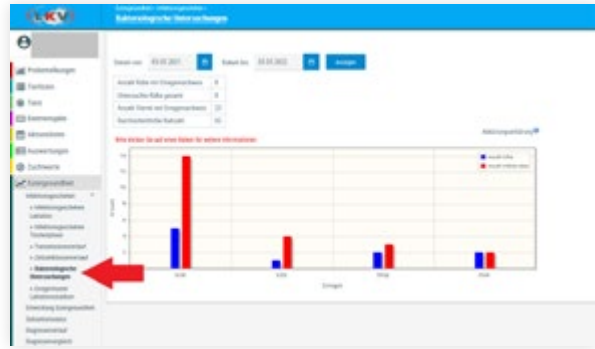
LKV

Eutergesundheit › Infektionsgeschehen ›
Bakteriologische Untersuchungen

Probemelkungen
Tierlisten
Tiere
Datenmeldungen
Aktionslisten
Auswertungen
Zuchtwerte
Eutergesundheit
Infektionsgeschehen
» Infektionsgeschehen Laktation
» Infektionsgeschehen Trockenphase
» Transmissionsverlauf
» Zellzahlklassenverlauf
» Bakteriologische Untersuchungen
» Eingeleitete Laktationsstadien
Entwicklung Eutergesundheit
Zellzahlklassen
Diagnoseverlauf
Diagnosevergleich

Datum von: 03.05.2021 Datum bis: 03.05.2022 Anzeigen

| Anzahl Kühe mit Erregernachweis | 8 |
|---|---|
| Untersuchte Kühe gesamt | 8 |
| Anzahl Viertel mit Erregernachweis | 23 |
| Durchschnittliche Keimzahl | 16 |

Bitte klicken Sie auf einen Balken für weitere Informationen

Anzahl Kühe
Anzahl Viertel

Erreger